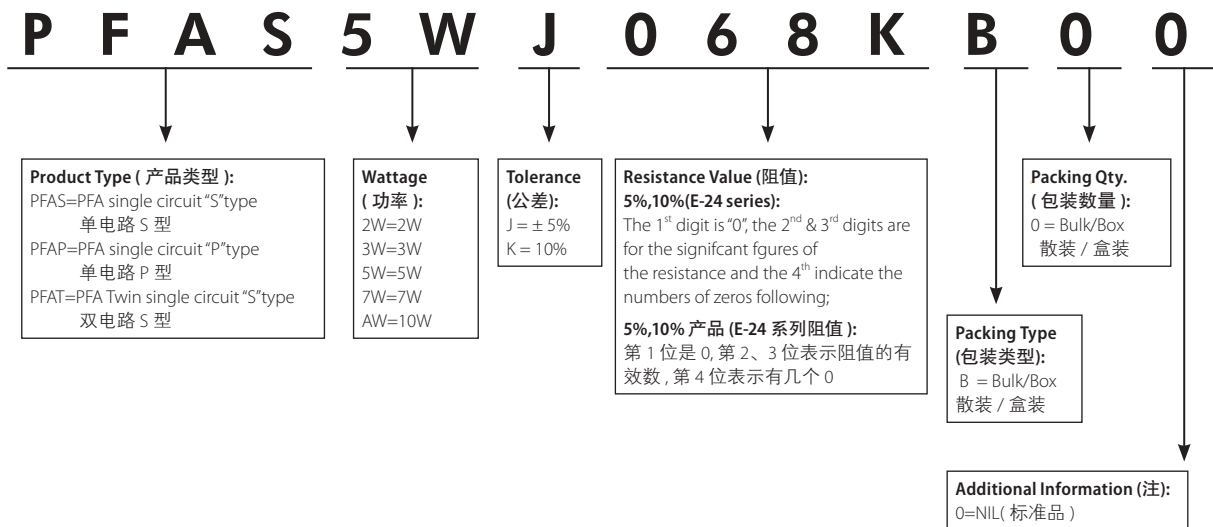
P F A S 5 W J 0 6 8 K B 0 0

**Product Type ( 产品类型 ):**
PFAS=PFA single circuit "S"type
单电路 S 型
PFAP=PFA single circuit "P"type
单电路 P 型
PFAT=PFA Twin single circuit "S"type
双电路 S 型

**Wattage ( 功率 ):**
2W=2W
3W=3W
5W=5W
7W=7W
AW=10W

**Tolerance (公差):**
J = ± 5%
K = 10%

**Resistance Value (阻值):**
**5%,10%(E-24 series):**
The $1^{st}$ digit is "0", the $2^{nd}$ & $3^{rd}$ digits are for the signifcant fgures of the resistance and the $4^{th}$ indicate the numbers of zeros following;

**5%,10% 产品 (E-24 系列阻值 ):**
第 1 位是 0, 第 2、3 位表示阻值的有效数 , 第 4 位表示有几个 0

**Packing Type (包装类型):**
B = Bulk/Box
散装 / 盒装

**Packing Qty. ( 包装数量 ):**
0 = Bulk/Box
散装 / 盒装

**Additional Information (注):**
0=NIL( 标准品 )